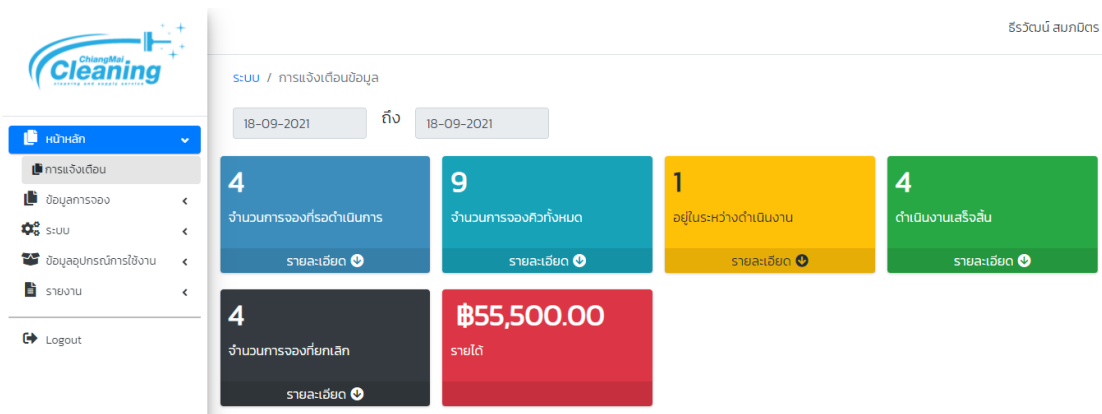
ChiangMai
Cleaning
cleaning and supply service

หน้าหลัก
การแจ้งเตือน
ข้อมูลการจอง
ระบบ
ข้อมูลอุปกรณ์การใช้งาน
รายงาน
Logout

ธีรวัฒน์ สมภมิตร

ระบบ / การแจ้งเตือนข้อมูล

18-09-2021 ถึง 18-09-2021

4
จำนวนการจองที่รอดำเนินการ
รายละเอียด

9
จำนวนการจองคิวทั้งหมด
รายละเอียด

1
อยู่ในระหว่างดำเนินงาน
รายละเอียด

4
ดำเนินงานเสร็จสิ้น
รายละเอียด

4
จำนวนการจองที่ยกเลิก
รายละเอียด

฿55,500.00
รายได้